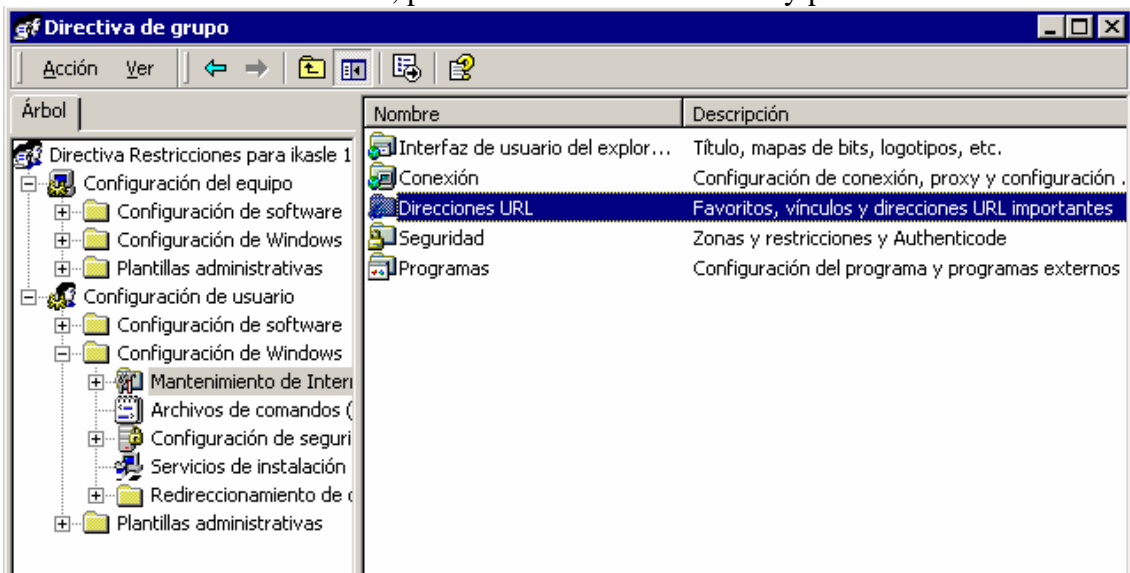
Directiva de grupo

Acción Ver

Árbol

Directiva Restricciones para ikasle 1
Configuración del equipo
Configuración de software
Configuración de Windows
Plantillas administrativas
Configuración de usuario
Configuración de software
Configuración de Windows
Mantenimiento de Intern
Archivos de comandos (
Configuración de seguri
Servicios de instalación
Redireccionamiento de
Plantillas administrativas

| Nombre | Descripción |
|---|---|
| Interfaz de usuario del explor... | Título, mapas de bits, logotipos, etc. |
| Conexión | Configuración de conexión, proxy y configuración . |
| Direcciones URL | Favoritos, vínculos y direcciones URL importantes |
| Seguridad | Zonas y restricciones y Authenticode |
| Programas | Configuración del programa y programas externos |